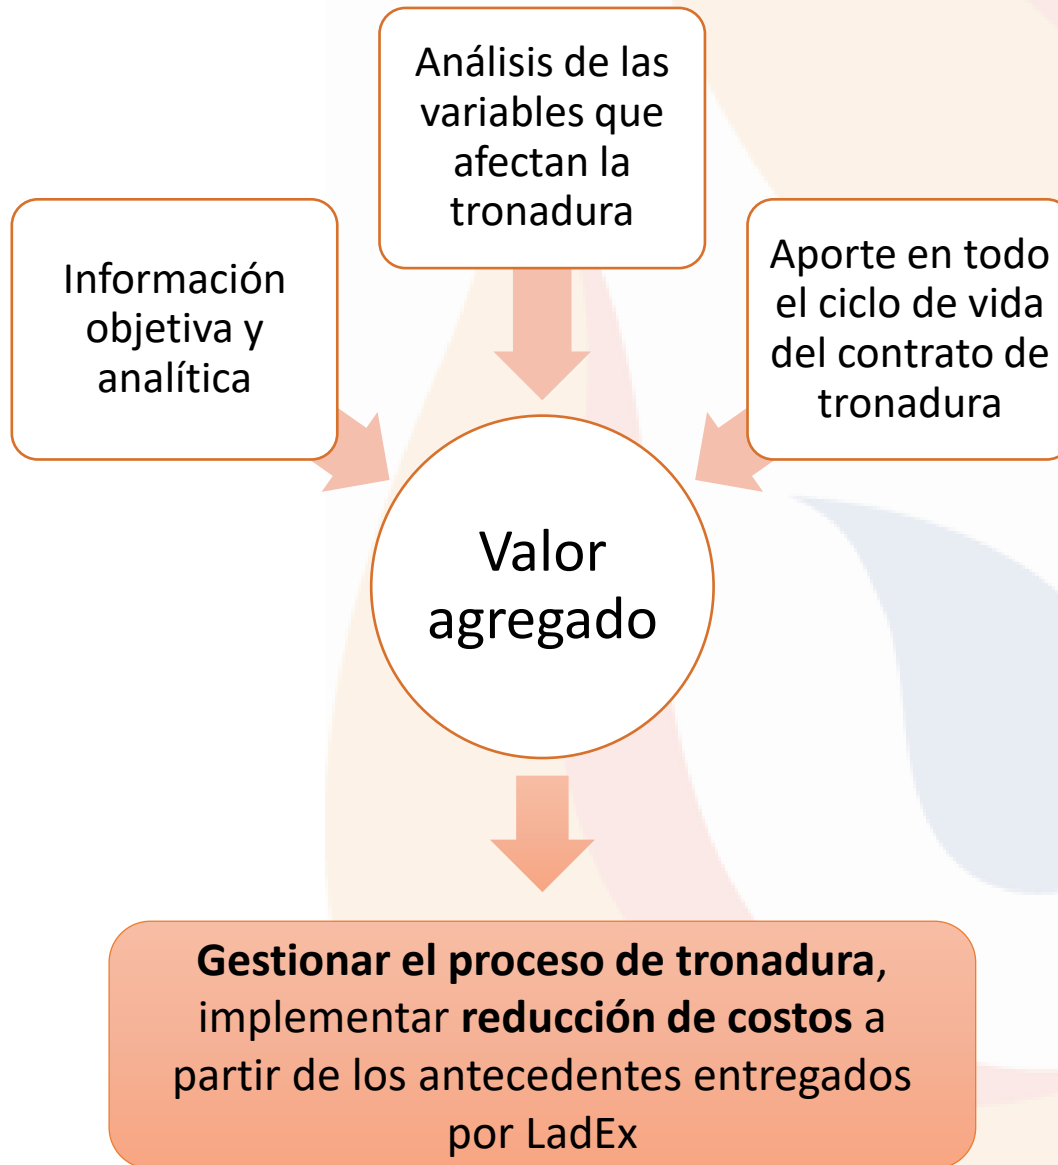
Análisis de las variables que afectan la tronadura

Información objetiva y analítica

Aporte en todo el ciclo de vida del contrato de tronadura

Valor agregado

**Gestionar el proceso de tronadura**, implementar **reducción de costos** a partir de los antecedentes entregados por LadEx